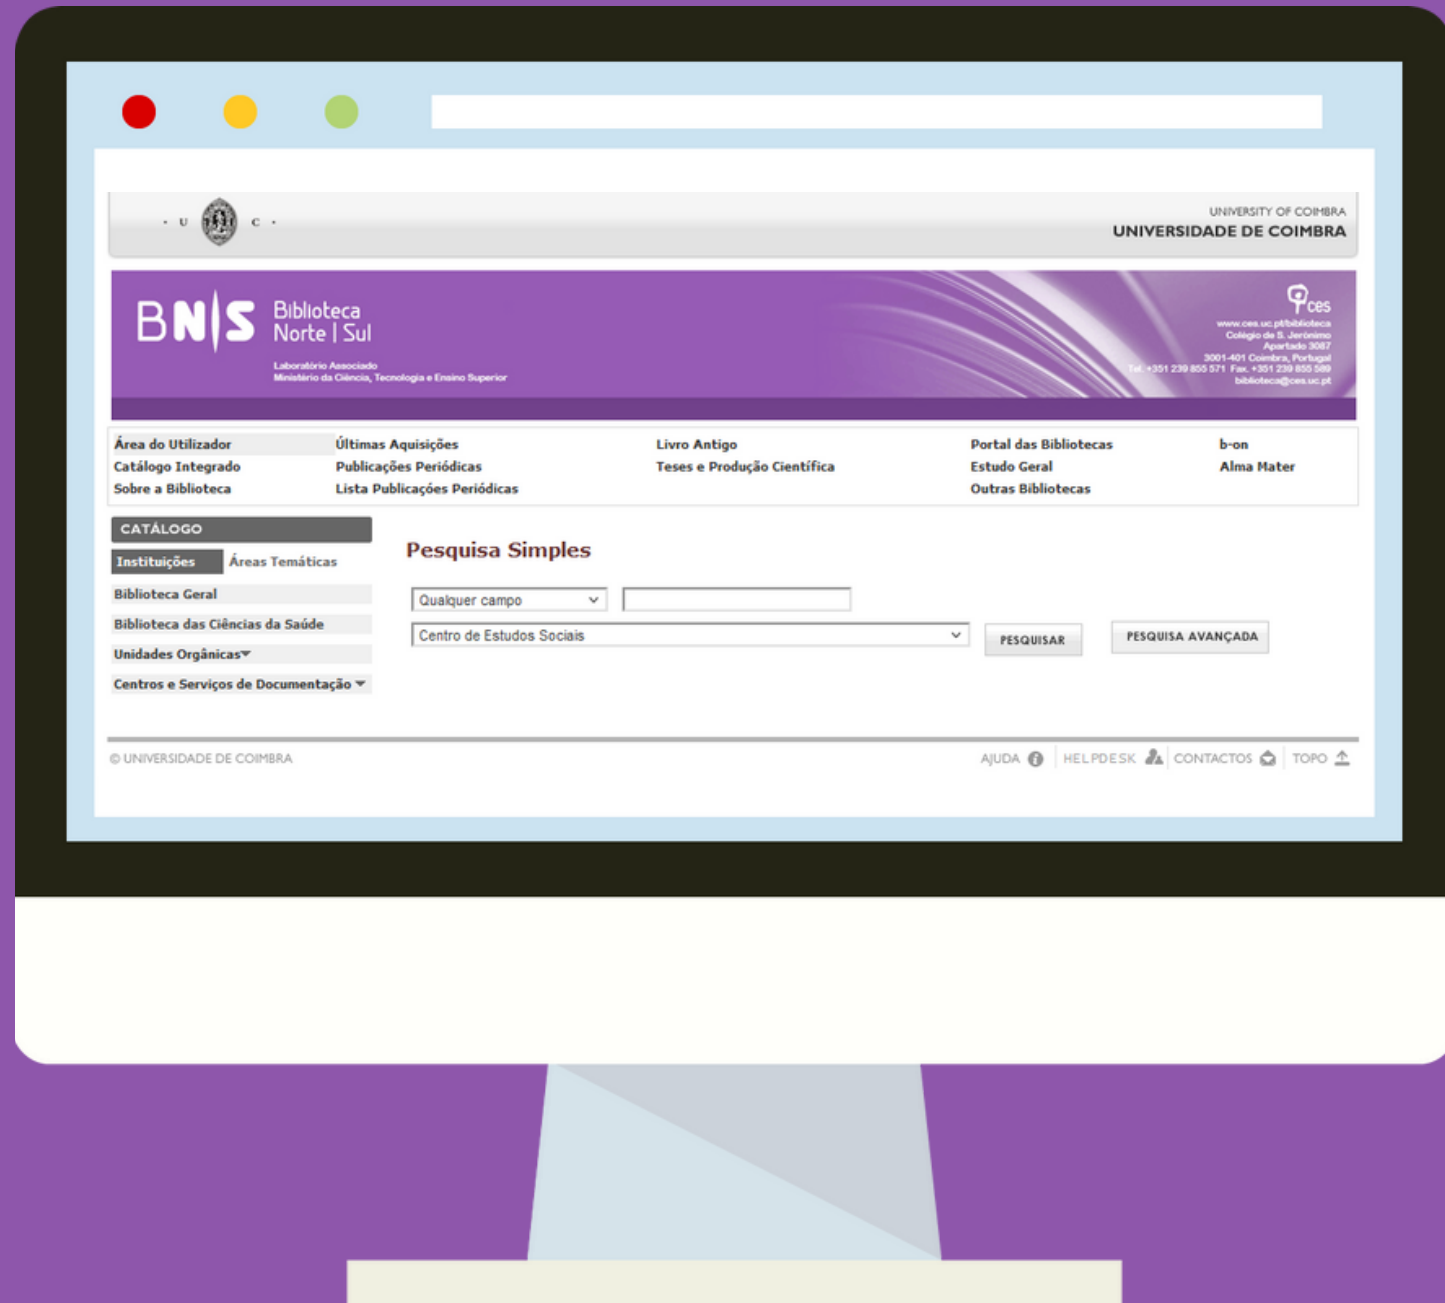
· U C ·

UNIVERSITY OF COIMBRA
UNIVERSIDADE DE COIMBRA

BN|S Biblioteca Norte | Sul

Laboratório Associado
Ministério da Ciência, Tecnologia e Ensino Superior

ces
www.ces.uc.pt/biblioteca
Colégio de S. Jerónimo
Apartado 3087
3001-401 Coimbra, Portugal
Tel. +351 239 855 571 Fax. +351 239 855 589
biblioteca@ces.uc.pt

Área do Utilizador
Catálogo Integrado
Sobre a Biblioteca

Últimas Aquisições
Publicações Periódicas
Lista Publicações Periódicas

Livro Antigo
Teses e Produção Científica

Portal das Bibliotecas
Estudo Geral
Outras Bibliotecas

b-on
Alma Mater

CATÁLOGO

Instituições
Áreas Temáticas

Biblioteca Geral
Biblioteca das Ciências da Saúde
Unidades Orgânicas
Centros e Serviços de Documentação

Pesquisa Simples

Qualquer campo

Centro de Estudos Sociais

PESQUISAR

PESQUISA AVANÇADA

© UNIVERSIDADE DE COIMBRA

AJUDA | HELPDESK | CONTACTOS | TOPO